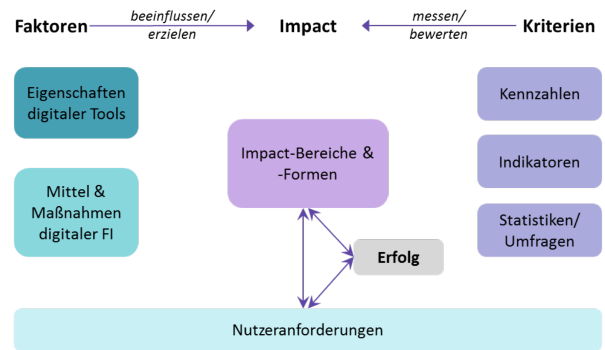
Faktoren

beeinflussen/ erzielen

Impact

messen/ bewerten

Kriterien

Eigenschaften digitaler Tools

Mittel & Maßnahmen digitaler FI

Impact-Bereiche & -Formen

Erfolg

Kennzahlen

Indikatoren

Statistiken/ Umfragen

Nutzeranforderungen